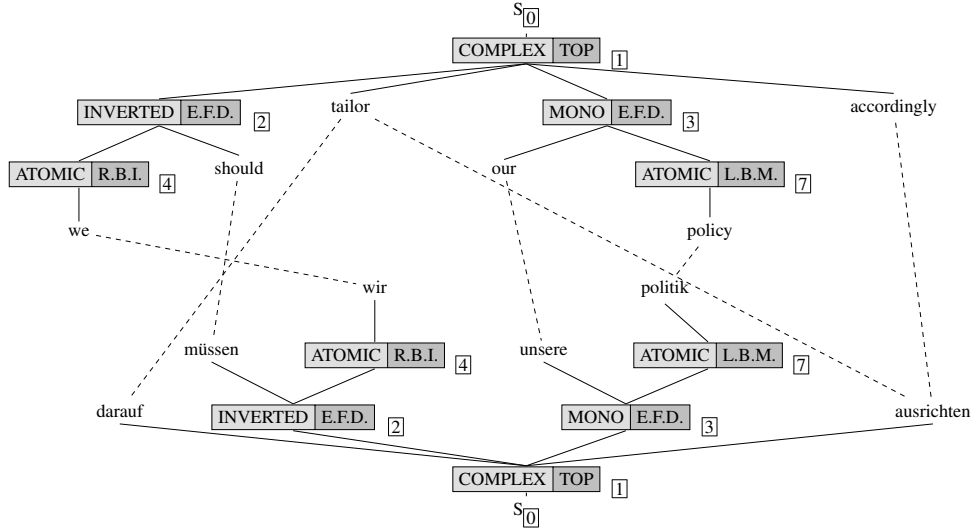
$S_{\boxed{0}}$

COMPLEX | TOP $\boxed{1}$

INVERTED | E.F.D. $\boxed{2}$

tailor

MONO | E.F.D. $\boxed{3}$

accordingly

ATOMIC | R.B.I. $\boxed{4}$

should

our

ATOMIC | L.B.M. $\boxed{7}$

we

policy

wir

politik

müssen

ATOMIC | R.B.I. $\boxed{4}$

unsere

ATOMIC | L.B.M. $\boxed{7}$

darauf

INVERTED | E.F.D. $\boxed{2}$

MONO | E.F.D. $\boxed{3}$

ausrichten

COMPLEX | TOP $\boxed{1}$

$S_{\boxed{0}}$